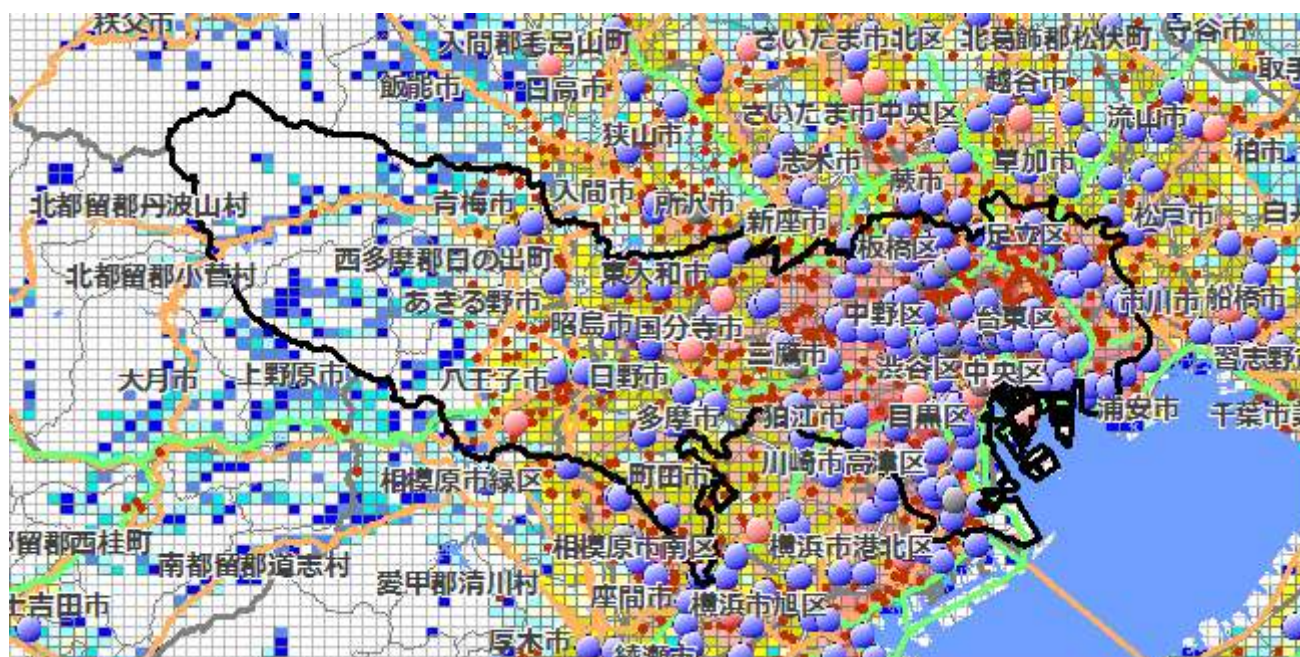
秩父市
入間郡毛呂山町
さいたま市北区
北葛飾郡松伏町
守谷市
取手
飯能市
日高市
越谷市
さいたま市中央区
流山市
狭山市
柏市
志木市
草加市
北都留郡丹波山村
青梅市
入間市
所沢市
新座市
蕨市
松戸市
白井
板橋区
足立区
西多摩郡日の出町
東大和市
北都留郡小菅村
あきる野市
市川市
船橋市
中野区
昭島市
国分寺市
台東区
三鷹市
習志野
大月市
上野原市
八王子市
日野市
渋谷区
中央区
多摩市
狛江市
目黒区
浦安市
千葉市
川崎市高津区
相模原市緑区
町田市
留郡西桂町
相模原市南区
横浜市港北区
南都留郡道志村
愛甲郡清川村
上吉田市
座間市
横浜市旭区
厚木市
綾瀬市